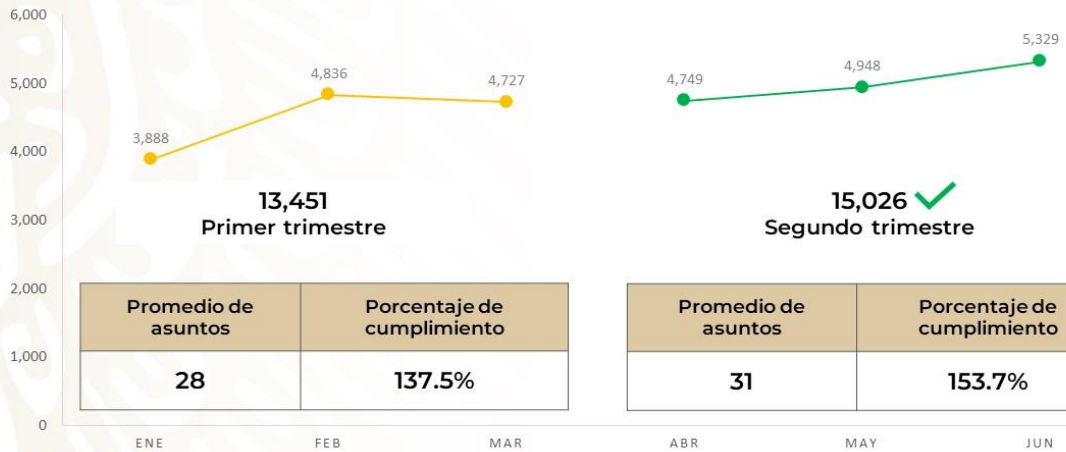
6,000
5,000
4,000
3,000
2,000
1,000
0

3,888
4,836
4,727
4,749
4,948
5,329

13,451
Primer trimestre

15,026
Segundo trimestre

| Promedio de asuntos | Porcentaje de cumplimiento |
|---|---|
| 28 | 137.5% |

| Promedio de asuntos | Porcentaje de cumplimiento |
|---|---|
| 31 | 153.7% |

ENE FEB MAR ABR MAY JUN